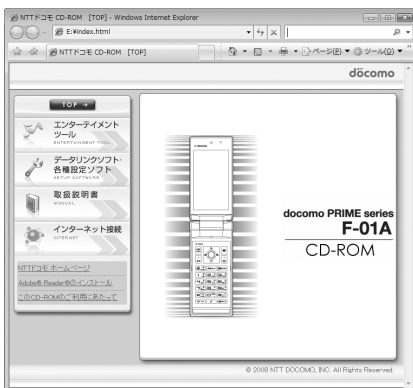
NTTドコモ CD-ROM [TOP] - Windows Internet Explorer

E:¥index.html

NTTドコモ CD-ROM [TOP]

ページ(P) ツール(O)

docomo

TOP

エンターテイメントツール
ENTERTAINMENT TOOL

データリンクソフト・各種設定ソフト
SETUP SOFTWARE

取扱説明書
MANUAL

インターネット接続
INTERNET

NTTドコモ ホームページ

Adobe® Reader®のインストール

このCD-ROMのご利用にあたって

docomo PRIME series
F-01A
CD-ROM

© 2008 NTT DOCOMO, INC. All Rights Reserved